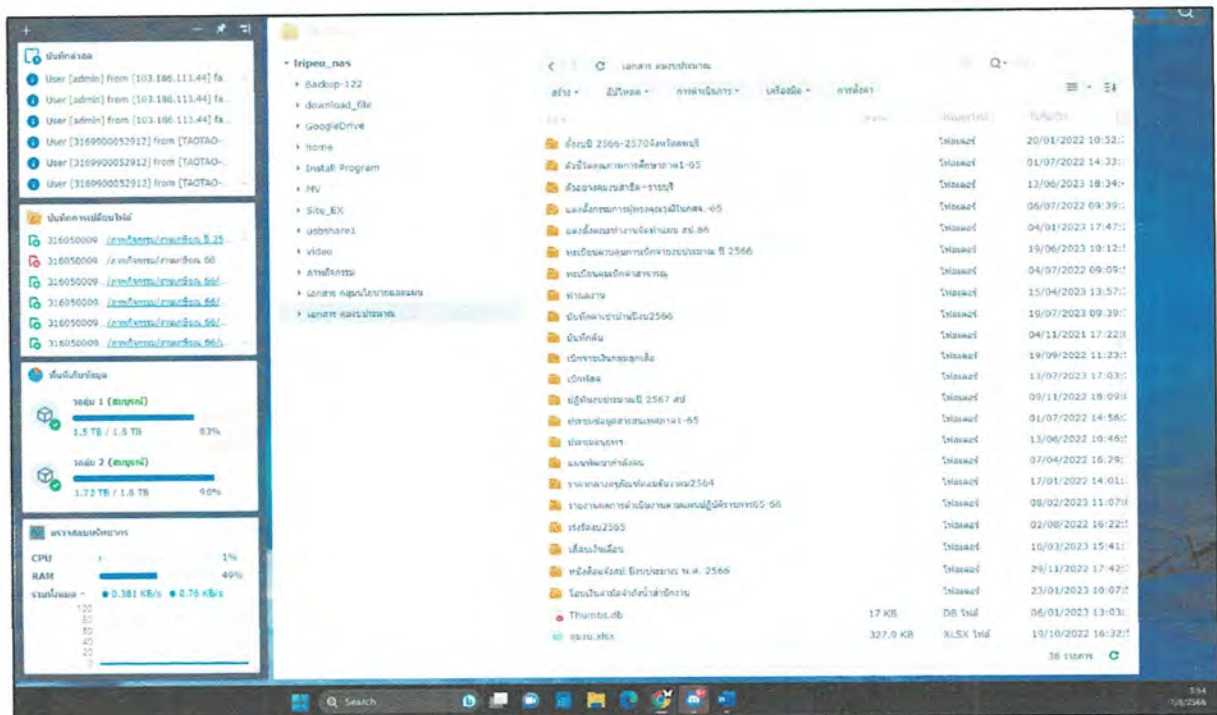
บันทึกล่าสุด
User [admin] from [103.186.113.44] fa...
User [admin] from [103.186.113.44] fa...
User [admin] from [103.186.113.44] fa...
User [3169900052912] from [TAOTAO-...
User [3169900052912] from [TAOTAO-...
User [3169900052912] from [TAOTAO-...

บันทึกการเปลี่ยนไฟล์
316050009 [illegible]
316050009 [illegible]
316050009 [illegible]
316050009 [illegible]
316050009 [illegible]
316050009 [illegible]

พื้นที่เก็บข้อมูล
วอลุ่ม 1 (สมบูรณ์)
1.5 TB / 1.8 TB 83%
วอลุ่ม 2 (สมบูรณ์)
1.72 TB / 1.8 TB 96%

ทรัพยากรระบบ
CPU 1%
RAM 49%
รวมโหลด 0.381 KB/s 0.76 KB/s
100
80
60
40
20
0

Iripeo_nas
Backup-122
download_file
GoogleDrive
home
Install Program
MV
Site_EX
usbshare1
video
กิจกรรม
เอกสาร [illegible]
เอกสาร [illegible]

เอกสาร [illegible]
สร้าง อัปโหลด การดำเนินการ เครื่องมือ การตั้งค่า

| ชื่อ | ขนาด | ชนิดไฟล์ | วันที่แก้ไข |
|---|---|---|---|
| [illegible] 2566-2570 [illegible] | | โฟลเดอร์ | 20/01/2022 10:52 |
| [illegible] 1-65 | | โฟลเดอร์ | 01/07/2022 14:33 |
| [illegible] | | โฟลเดอร์ | 13/06/2023 18:34 |
| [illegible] -65 | | โฟลเดอร์ | 06/07/2022 09:39 |
| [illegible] 66 | | โฟลเดอร์ | 04/01/2023 17:47 |
| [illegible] 2566 | | โฟลเดอร์ | 19/06/2023 10:12 |
| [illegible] | | โฟลเดอร์ | 04/07/2022 09:09 |
| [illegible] | | โฟลเดอร์ | 15/04/2023 13:57 |
| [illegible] 2566 | | โฟลเดอร์ | 19/07/2023 09:39 |
| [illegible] | | โฟลเดอร์ | 04/11/2021 17:22 |
| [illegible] | | โฟลเดอร์ | 19/09/2022 11:23 |
| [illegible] | | โฟลเดอร์ | 13/07/2023 17:03 |
| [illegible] 2567 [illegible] | | โฟลเดอร์ | 09/11/2022 18:09 |
| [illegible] 1-65 | | โฟลเดอร์ | 01/07/2022 14:56 |
| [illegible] | | โฟลเดอร์ | 13/06/2022 10:46 |
| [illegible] | | โฟลเดอร์ | 07/04/2022 16:29 |
| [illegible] 2564 | | โฟลเดอร์ | 17/01/2022 14:01 |
| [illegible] 65-66 | | โฟลเดอร์ | 08/02/2023 11:07 |
| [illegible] 2565 | | โฟลเดอร์ | 02/08/2022 16:22 |
| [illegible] | | โฟลเดอร์ | 10/03/2023 15:41 |
| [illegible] 2566 | | โฟลเดอร์ | 29/11/2022 17:42 |
| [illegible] | | โฟลเดอร์ | 23/01/2023 10:07 |
| Thumbs.db | 17 KB | DB ไฟล์ | 06/01/2023 13:03 |
| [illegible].xlsx | 327.0 KB | XLSX ไฟล์ | 10/10/2022 16:32 |

38 รายการ

Search